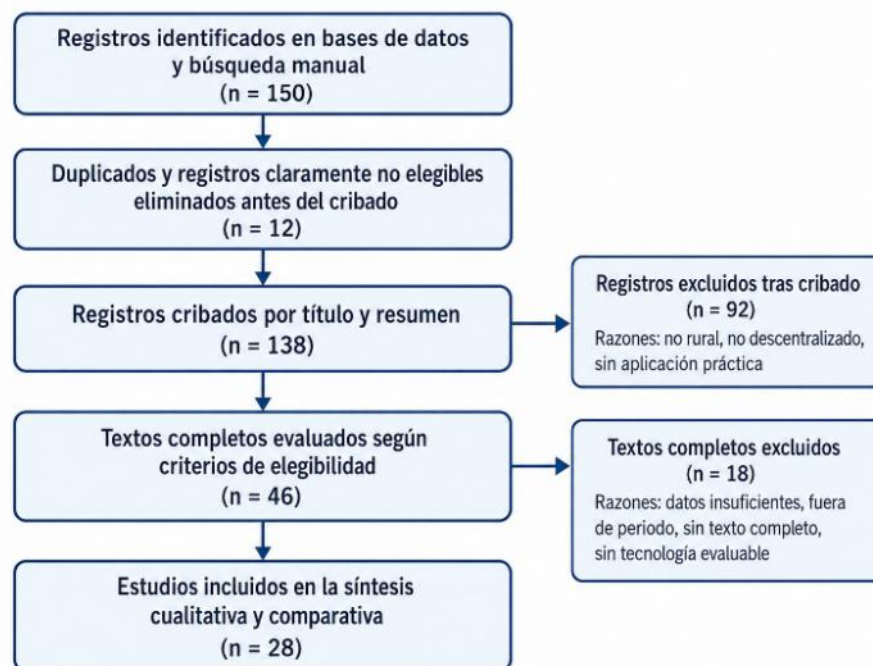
Registros identificados en bases de datos y búsqueda manual
(n = 150)

Duplicados y registros claramente no elegibles eliminados antes del cribado
(n = 12)

Registros cribados por título y resumen
(n = 138)

Registros excluidos tras cribado
(n = 92)
Razones: no rural, no descentralizado, sin aplicación práctica

Textos completos evaluados según criterios de elegibilidad
(n = 46)

Textos completos excluidos
(n = 18)
Razones: datos insuficientes, fuera de periodo, sin texto completo, sin tecnología evaluable

Estudios incluidos en la síntesis cualitativa y comparativa
(n = 28)